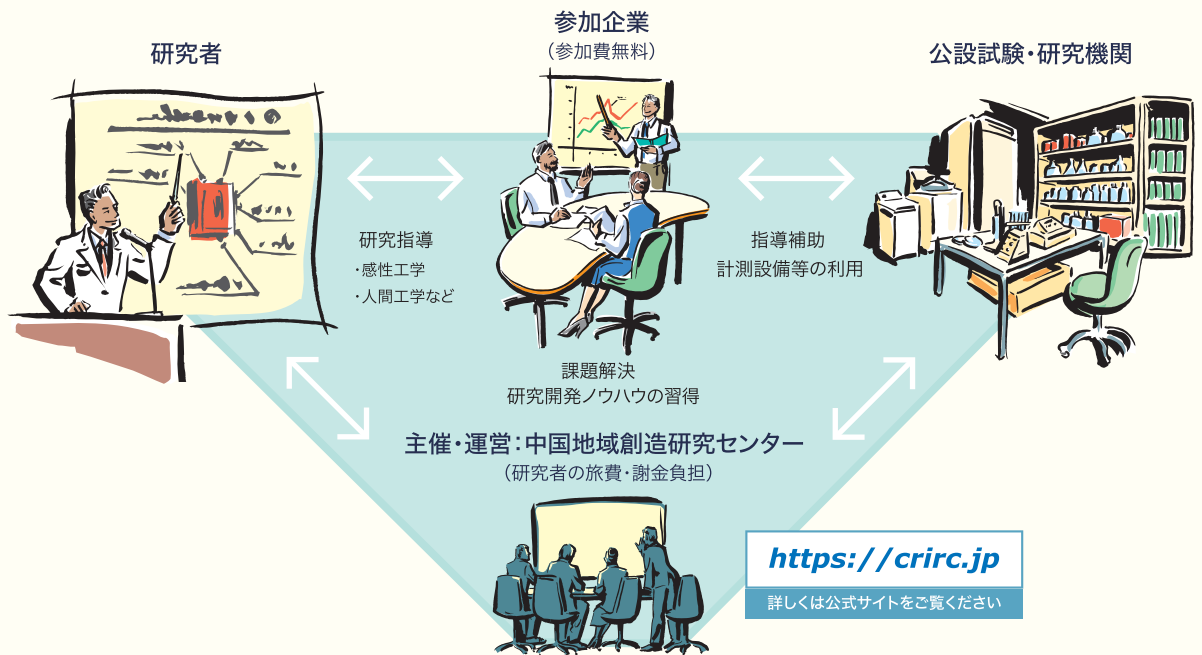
研究者

参加企業
（参加費無料）

公設試験・研究機関

研究指導
・感性工学
・人間工学など

指導補助
計測設備等の利用

課題解決
研究開発ノウハウの習得

主催・運営：中国地域創造研究センター
（研究者の旅費・謝金負担）

https://crirc.jp
詳しくは公式サイトをご覧ください